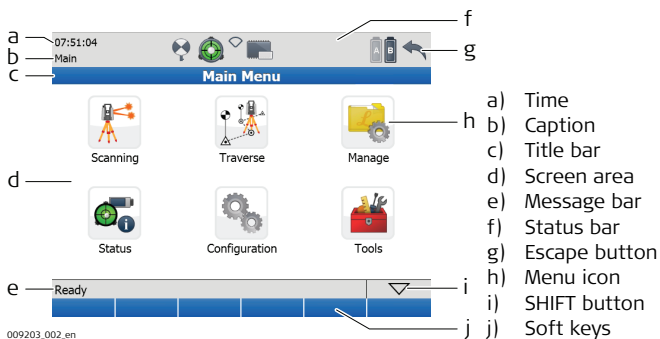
a
b
c
d
e
07:51:04
Main
Main Menu
Scanning
Traverse
Manage
Status
Configuration
Tools
Ready
f
g
h
i
j
009203_002_en

a) Time
b) Caption
c) Title bar
d) Screen area
e) Message bar
f) Status bar
g) Escape button
h) Menu icon
i) SHIFT button
j) Soft keys